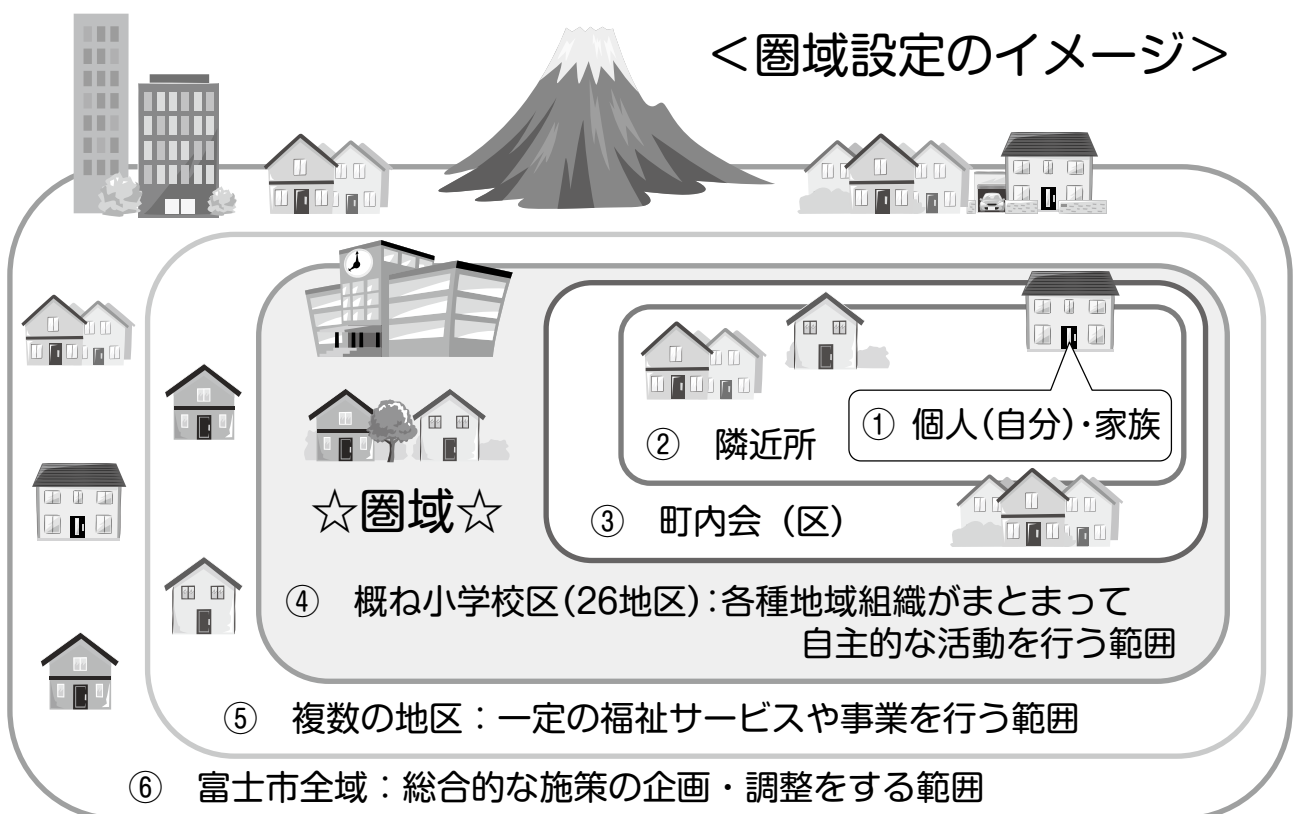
<圏域設定のイメージ>

① 個人(自分)・家族

② 隣近所

☆圏域☆

③ 町内会（区）

④ 概ね小学校区(26地区):各種地域組織がまとまって自主的な活動を行う範囲

⑤ 複数の地区：一定の福祉サービスや事業を行う範囲

⑥ 富士市全域：総合的な施策の企画・調整をする範囲